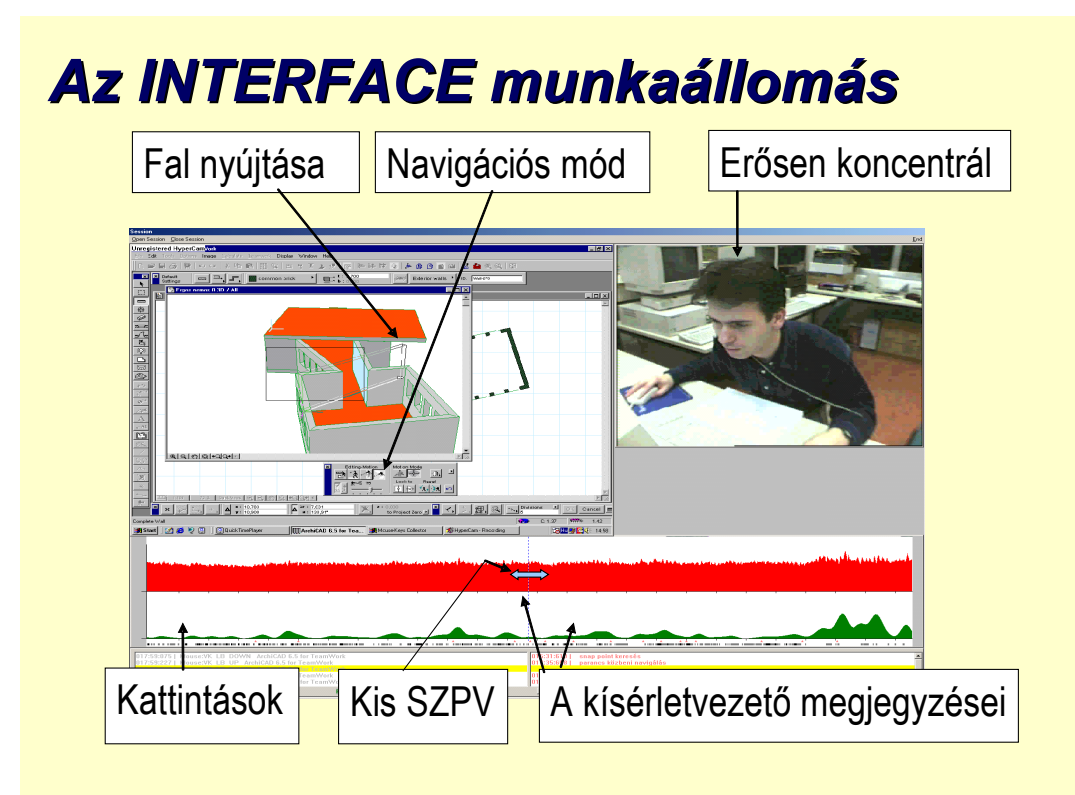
Az INTERFACE munkaállomás

Fal nyújtása

Navigációs mód

Erősen koncentrál

Session
Open Session Close Session
End
Unregistered HyperCam
Complete Wall
Start
QuickTimePlayer
ArchiCAD 6.5 for Tea...
MouseKeys Collector
HyperCam - Recording
Cancel
Editing Mode
Motion Mode
to Project zero
ArchiCAD 6.5 for TeamWork
ArchiCAD 6.5 for TeamWork
TeamWork
TeamWork
saap palot keresés
parancs közbeni navigálás

Kattintások

Kis SZPV

A kísérletvezető megjegyzései